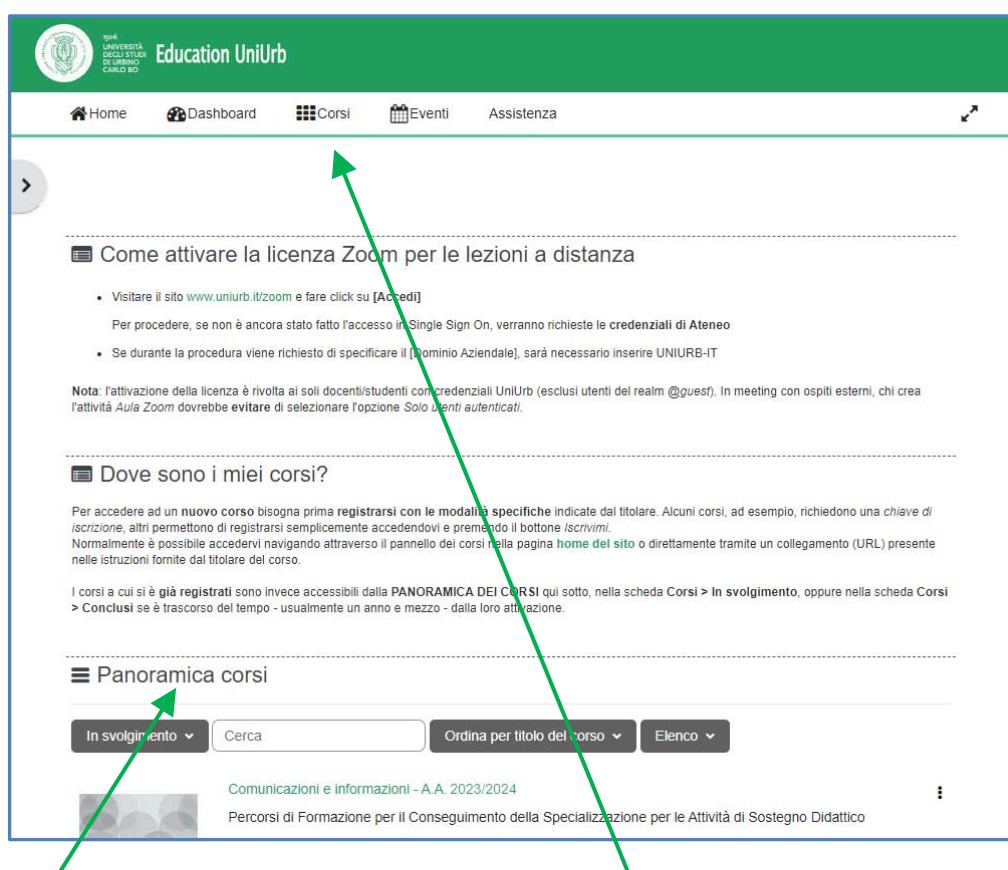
1506 UNIVERSITÀ DEGLI STUDI DI URBINO CARLO BO

Education UniUrb

Home Dashboard Corsi Eventi Assistenza

Come attivare la licenza Zoom per le lezioni a distanza

• Visitare il sito www.uniurb.it/zoom e fare click su [Accedi]

Per procedere, se non è ancora stato fatto l'accesso in Single Sign On, verranno richieste le credenziali di Ateneo

• Se durante la procedura viene richiesto di specificare il [Dominio Aziendale], sarà necessario inserire UNIURB-IT

Nota: l'attivazione della licenza è rivolta ai soli docenti/studenti con credenziali UniUrb (esclusi utenti del realm @guest). In meeting con ospiti esterni, chi crea l'attività Aula Zoom dovrebbe evitare di selezionare l'opzione Solo utenti autenticati.

Dove sono i miei corsi?

Per accedere ad un nuovo corso bisogna prima registrarsi con le modalità specifiche indicate dal titolare. Alcuni corsi, ad esempio, richiedono una chiave di iscrizione, altri permettono di registrarsi semplicemente accedendovi e premendo il bottone Iscrivimi.
Normalmente è possibile accedervi navigando attraverso il pannello dei corsi nella pagina home del sito o direttamente tramite un collegamento (URL) presente nelle istruzioni fornite dal titolare del corso.

I corsi a cui si è già registrati sono invece accessibili dalla PANORAMICA DEI CORSI qui sotto, nella scheda Corsi > In svolgimento, oppure nella scheda Corsi > Conclusi se è trascorso del tempo - usualmente un anno e mezzo - dalla loro attivazione.

Panoramica corsi

In svolgimento Cerca Ordina per titolo del corso Elenco

Comunicazioni e informazioni - A.A. 2023/2024

Percorsi di Formazione per il Conseguimento della Specializzazione per le Attività di Sostegno Didattico